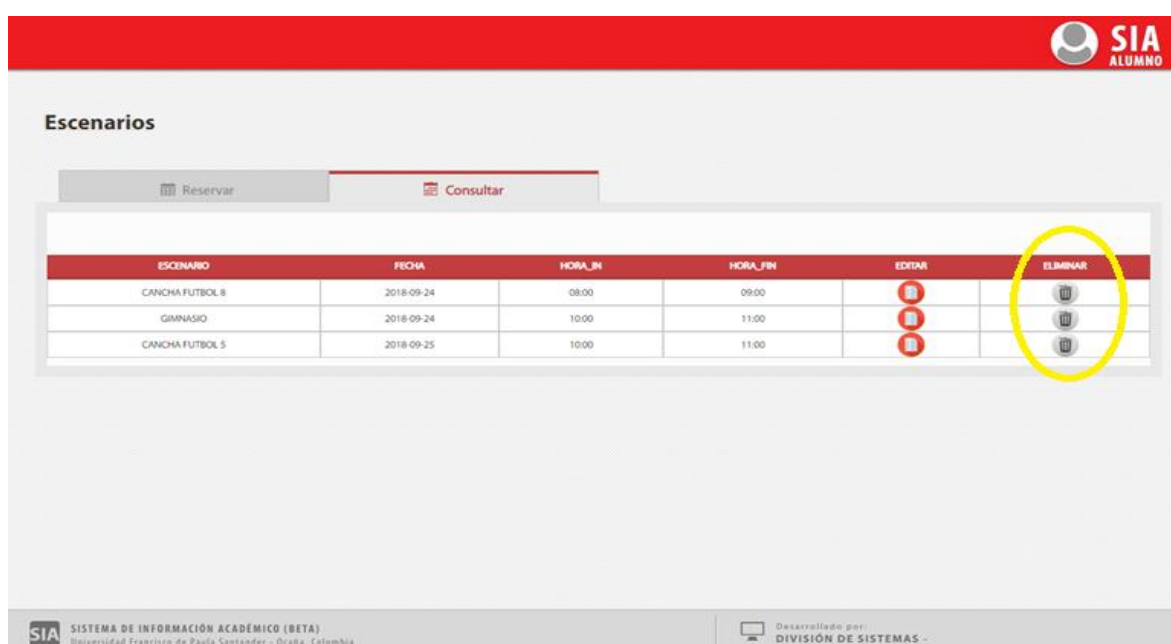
SIA
ALUMNO

Escenarios

Reservar

Consultar

| ESCENARIO | FECHA | HORA_IN | HORA_FIN | EDITAR | ELIMINAR |
|---|---|---|---|---|---|
| CANCHA FUTBOL 8 | 2018-09-24 | 08:00 | 09:00 | | |
| GIMNASIO | 2018-09-24 | 10:00 | 11:00 | | |
| CANCHA FUTBOL 5 | 2018-09-25 | 10:00 | 11:00 | | |

SIA SISTEMA DE INFORMACIÓN ACADÉMICO (BETA)
Universidad Francisco de Paula Santander - Ocaña, Colombia

Desarrollado por:
DIVISIÓN DE SISTEMAS -